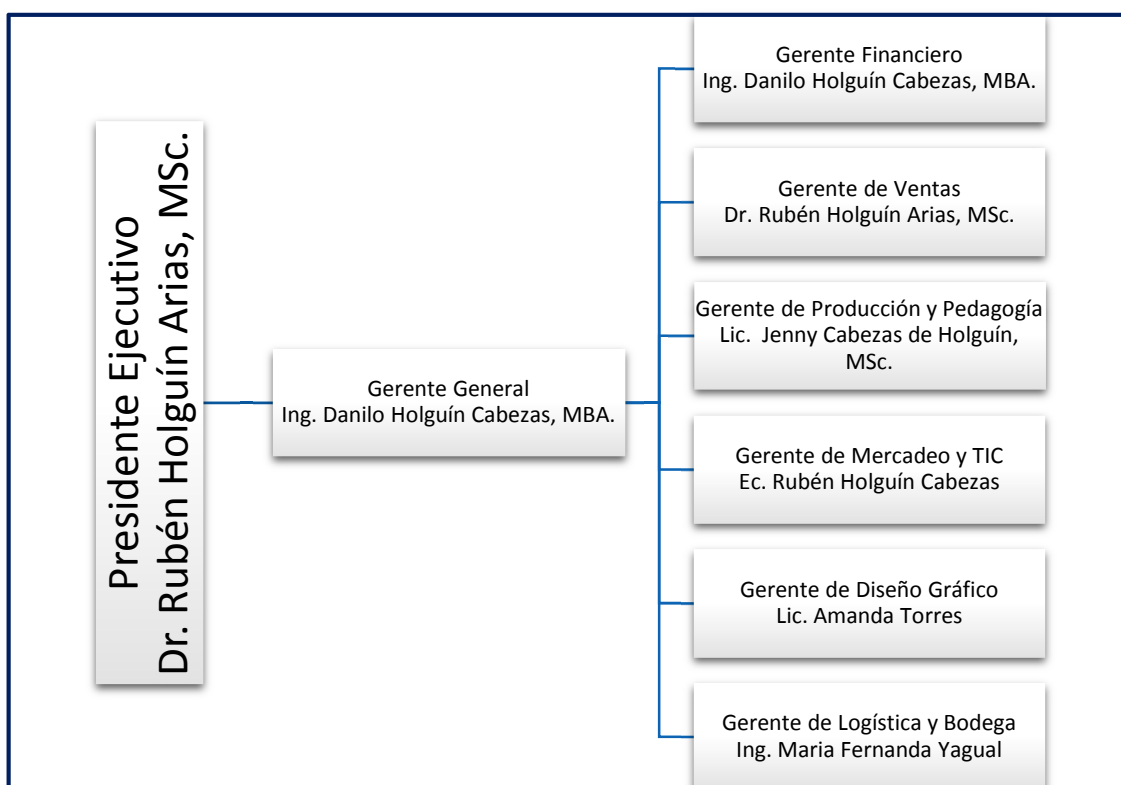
Presidente Ejecutivo
Dr. Rubén Holguín Arias, MSc.

Gerente General
Ing. Danilo Holguín Cabezas, MBA.

Gerente Financiero
Ing. Danilo Holguín Cabezas, MBA.

Gerente de Ventas
Dr. Rubén Holguín Arias, MSc.

Gerente de Producción y Pedagogía
Lic. Jenny Cabezas de Holguín, MSc.

Gerente de Mercadeo y TIC
Ec. Rubén Holguín Cabezas

Gerente de Diseño Gráfico
Lic. Amanda Torres

Gerente de Logística y Bodega
Ing. Maria Fernanda Yagual